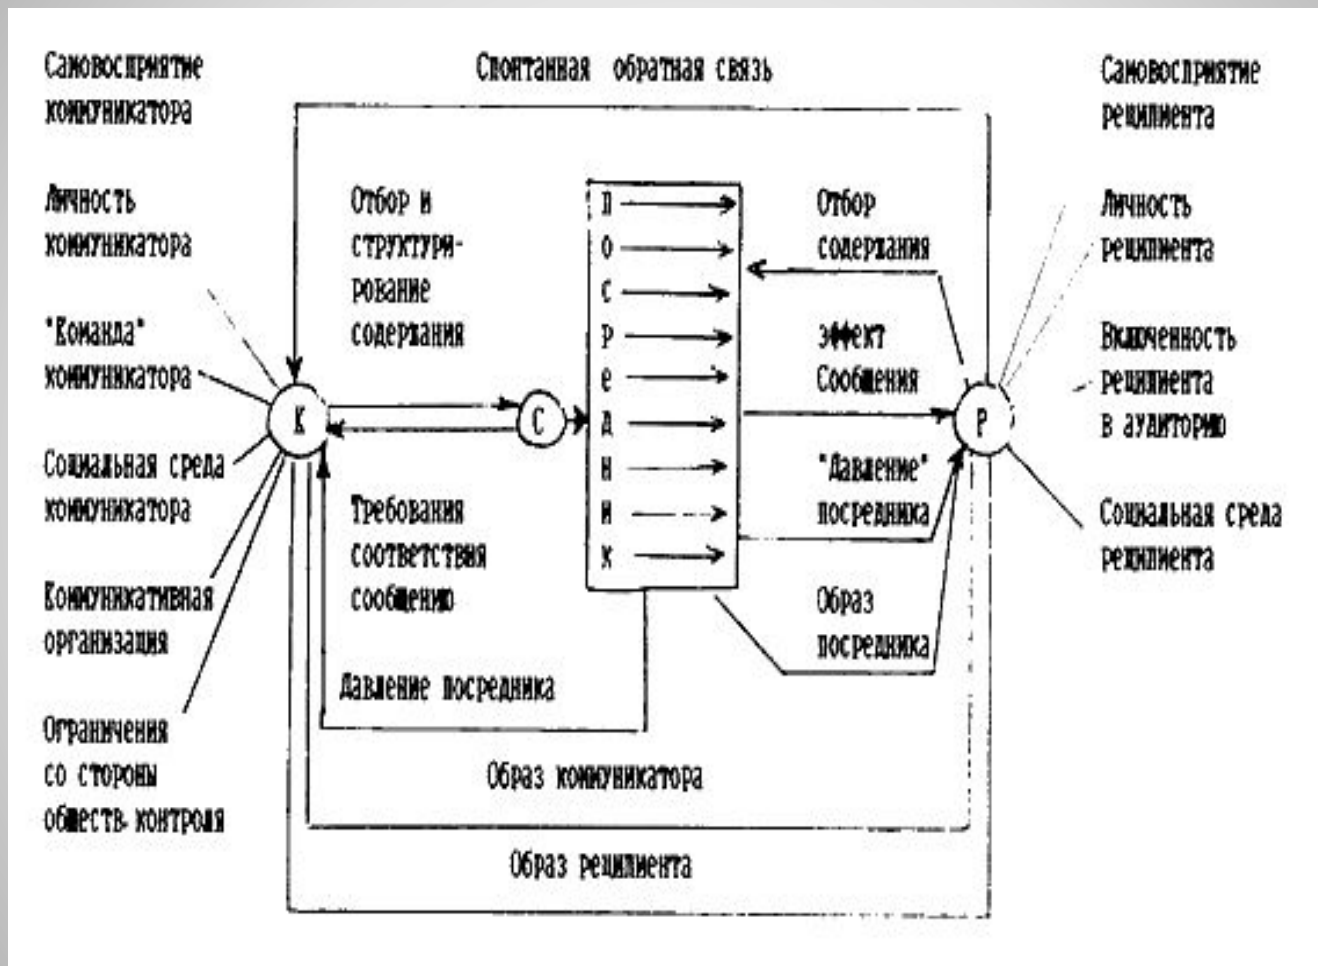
Самовосприятие коммуникатора

Спонтанная обратная связь

Самовосприятие реципиента

Личность коммуникатора

Отбор и структурирование содержания

п о с р е д н и к

Отбор содержания

Личность реципиента

"Команда" коммуникатора

Эффект сообщения

Включенность реципиента в аудиторию

К

С

Р

Социальная среда коммуникатора

"Давление" посредника

Социальная среда реципиента

Требования соответствия сообщению

Коммуникативная организация

Образ посредника

Давление посредника

Ограничения со стороны обществ. контроля

Образ коммуникатора

Образ реципиента